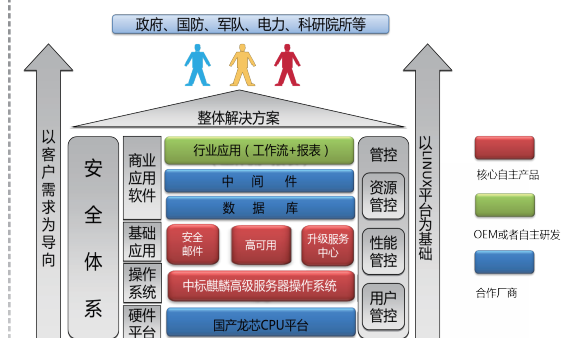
政府、国防、军队、电力、科研院所等

整体解决方案

以客户需求为导向

以LINUX平台为基础

安全体系

商业应用软件

行业应用（工作流+报表）

中间件

数据库

基础应用

安全邮件

高可用

升级服务中心

操作系统

中标麒麟高级服务器操作系统

硬件平台

国产龙芯CPU平台

管控

资源管控

性能管控

用户管控

核心自主产品

OEM或者自主研发

合作厂商